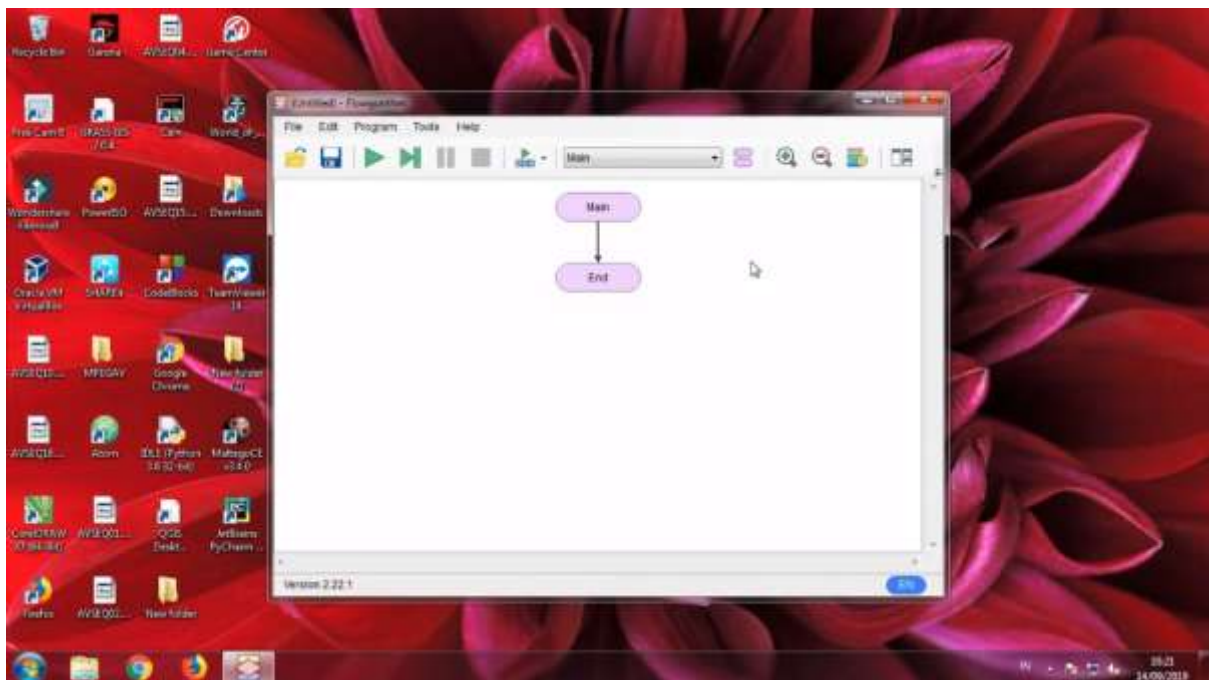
Recycle Bin
Garena
AVSEQ04...
Game Center
Free Cam 8
GRASS GIS 7.0.4
Cam
World_of_...
Wondershare Filmora9
PowerISO
AVSEQ15...
Downloads
Oracle VM VirtualBox
SHAREit
CodeBlocks
TeamViewer 14
AVSEQ10...
MPEGAV
Google Chrome
New folder
AVSEQ18...
Atom
IDLE (Python 3.6 32-bit)
MaltegoCE v3.4.0
CorelDRAW X7 (64-Bit)
AVSEQ01...
QGIS Deskt...
JetBrains PyCharm ...
Firefox
AVSEQ02...
New folder

[Untitled] - Flowgorithm
File Edit Program Tools Help
Main
Main
End
Version 2.22.1
EN

19:21
14/09/2019